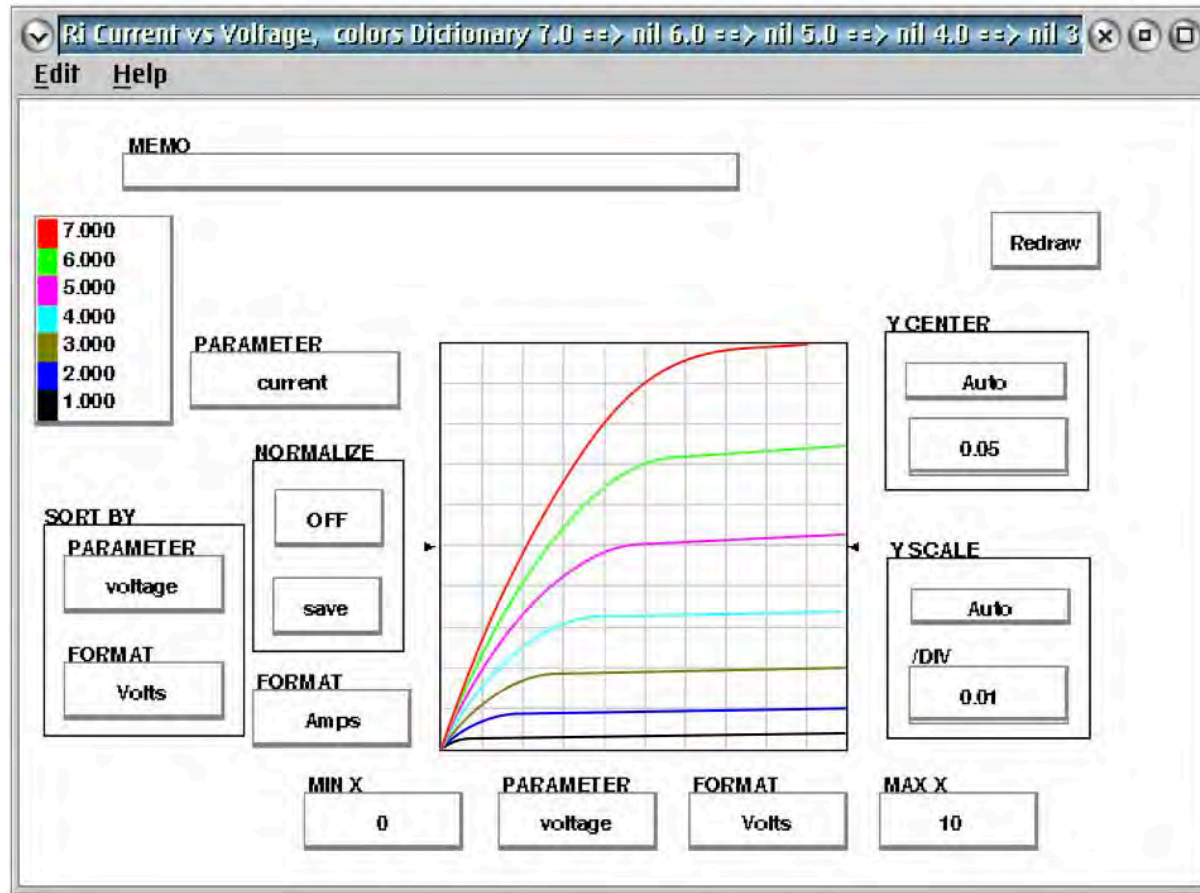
Ri Current vs Voltage, colors Dictionary 7.0 ==> nil 6.0 ==> nil 5.0 ==> nil 4.0 ==> nil 3

Edit Help

MEMO

Redraw

7.000
6.000
5.000
4.000
3.000
2.000
1.000

PARAMETER
current

Y CENTER
Auto
0.05

NORMALIZE
OFF
save

SORT BY
PARAMETER
voltage

FORMAT
Volts

FORMAT
Amps

Y SCALE
Auto
/DIV
0.01

MIN X
0

PARAMETER
voltage

FORMAT
Volts

MAX X
10